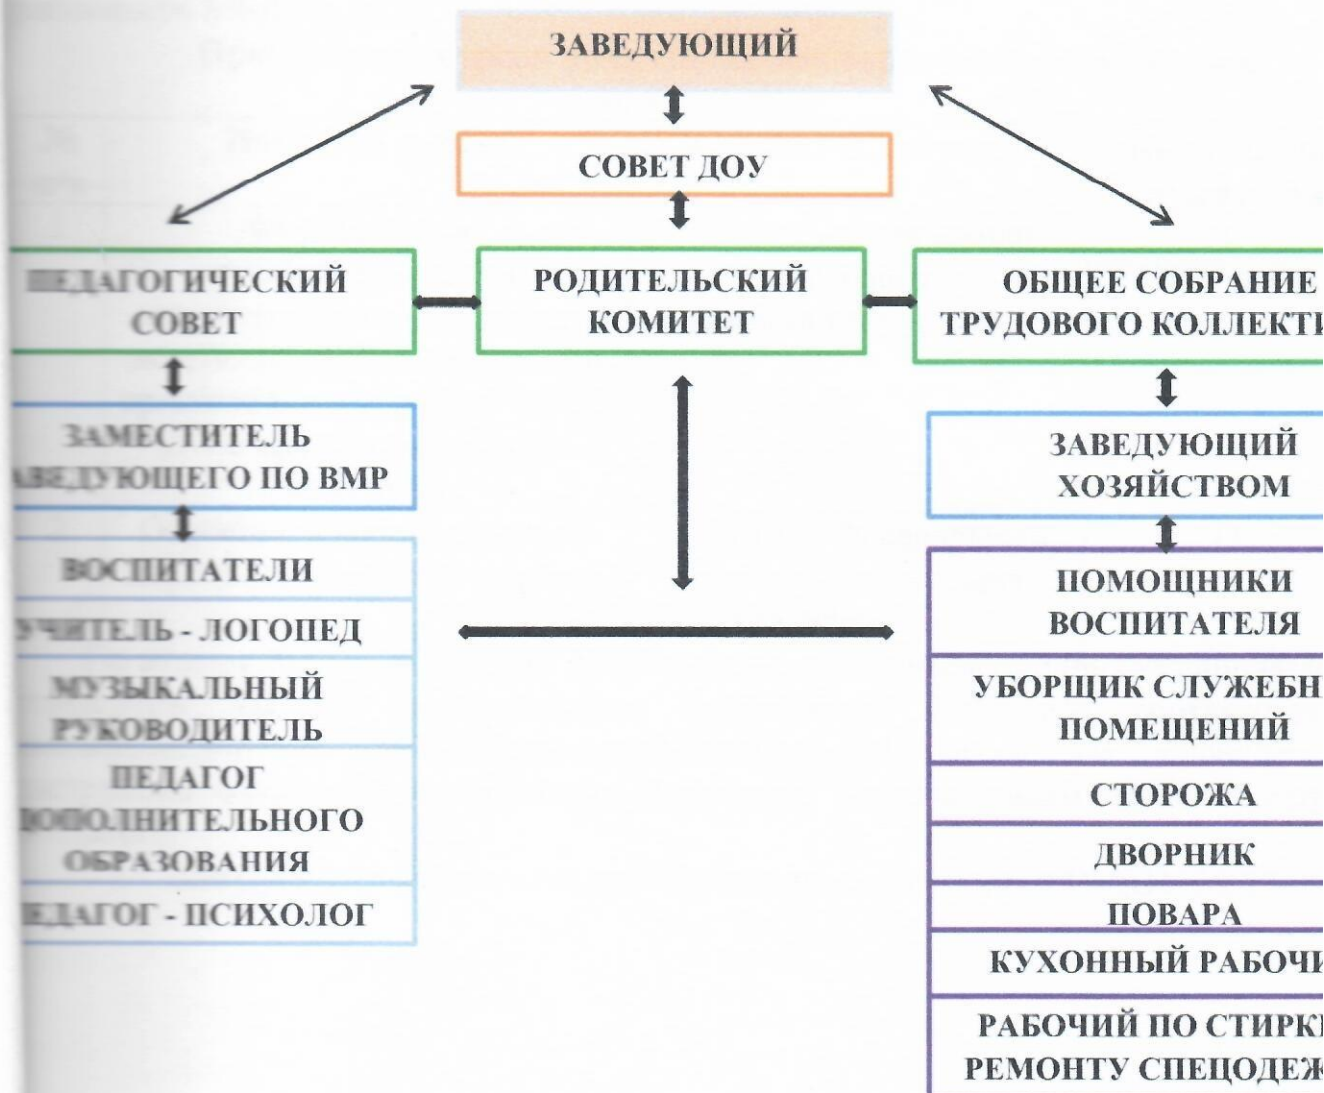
ЗАВЕДУЮЩИЙ

СОВЕТ ДОУ

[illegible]ЕДАГОГИЧЕСКИЙ СОВЕТ

РОДИТЕЛЬСКИЙ КОМИТЕТ

ОБЩЕЕ СОБРАНИЕ ТРУДОВОГО КОЛЛЕКТИ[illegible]

ЗАМЕСТИТЕЛЬ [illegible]АВЕДУЮЩЕГО ПО ВМР

ВОСПИТАТЕЛИ

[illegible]ЧИТЕЛЬ - ЛОГОПЕД

МУЗЫКАЛЬНЫЙ РУКОВОДИТЕЛЬ

ПЕДАГОГ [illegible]ОПОЛНИТЕЛЬНОГО ОБРАЗОВАНИЯ

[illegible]ЕДАГОГ - ПСИХОЛОГ

ЗАВЕДУЮЩИЙ ХОЗЯЙСТВОМ

ПОМОЩНИКИ ВОСПИТАТЕЛЯ

УБОРЩИК СЛУЖЕБН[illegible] ПОМЕЩЕНИЙ

СТОРОЖА

ДВОРНИК

ПОВАРА

КУХОННЫЙ РАБОЧ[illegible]

РАБОЧИЙ ПО СТИРК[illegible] РЕМОНТУ СПЕЦОДЕЖ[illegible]